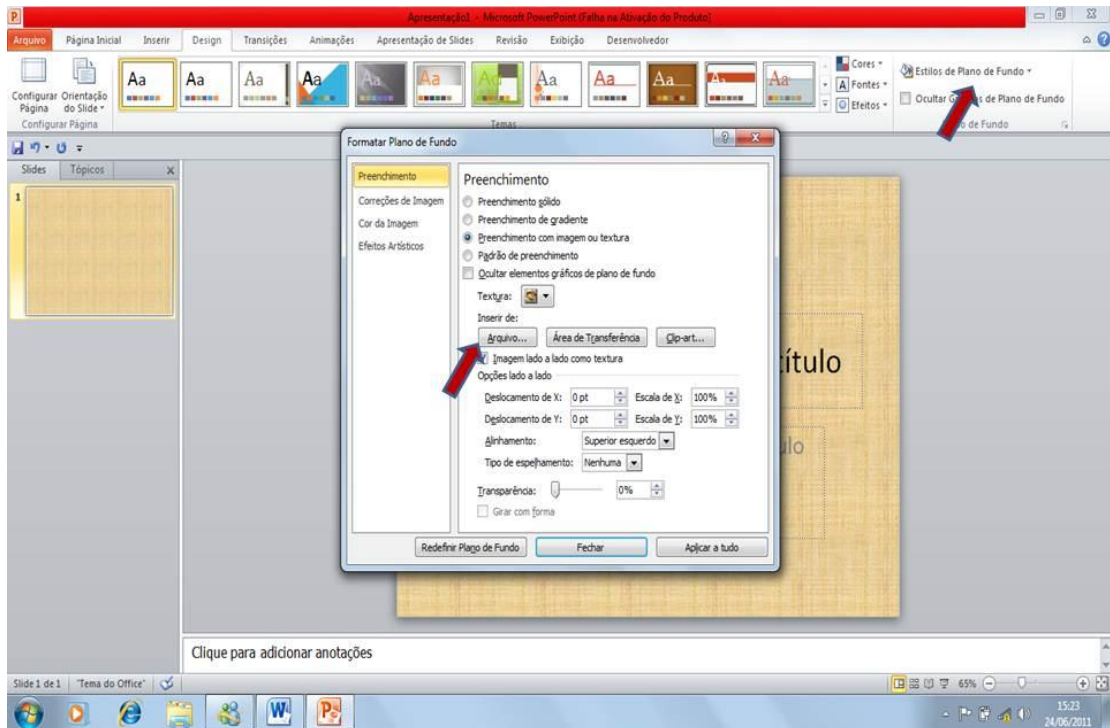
Apresentação1 - Microsoft PowerPoint (Falha na Ativação do Produto)

Arquivo Página Inicial Inserir Design Transições Animações Apresentação de Slides Revisão Exibição Desenvolvedor

Configurar Página Orientação do Slide
Configurar Página

Aa Aa Aa Aa Aa Aa Aa Aa Aa Aa Aa Aa
Temas

Cores Fontes Efeitos

Estilos de Plano de Fundo
Ocultar G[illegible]s de Plano de Fundo
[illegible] de Fundo

Slides Tópicos

1

Formatar Plano de Fundo

Preenchimento
Correções de Imagem
Cor da Imagem
Efeitos Artísticos

Preenchimento
Preenchimento sólido
Preenchimento de gradiente
Preenchimento com imagem ou textura
Padrão de preenchimento
Ocultar elementos gráficos de plano de fundo
Textura:
Inserir de:
Arquivo... Área de Transferência Clip-art...
Imagem lado a lado como textura
Opções lado a lado
Deslocamento de X: 0 pt Escala de X: 100%
Deslocamento de Y: 0 pt Escala de Y: 100%
Alinhamento: Superior esquerdo
Tipo de espelhamento: Nenhuma
Transparência: 0%
Girar com forma

Redefinir Plano de Fundo Fechar Aplicar a tudo

ítulo

lo

Clique para adicionar anotações

Slide 1 de 1 "Tema do Office"

65%

15:23
24/06/2011